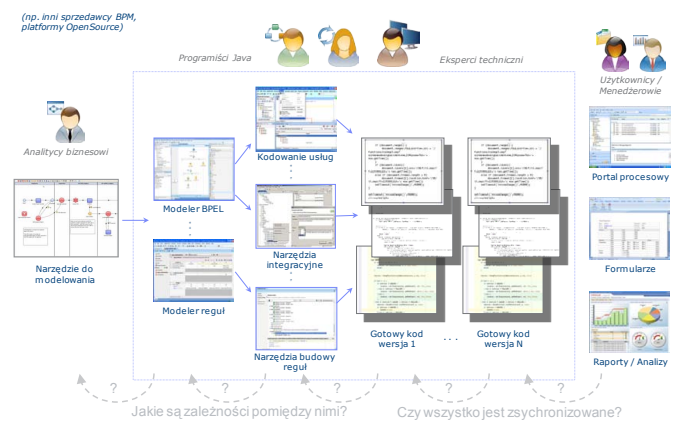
(np. inni sprzedawcy BPM, platformy OpenSource)

Programiści Java

Eksperci techniczni

Użytkownicy / Menedżerowie

Analitycy biznesowi

Narzędzie do modelowania

Modeler BPEL

Modeler reguł

Kodowanie usług

Narzędzia integracyjne

Narzędzia budowy reguł

Gotowy kod wersja 1

. . .

Gotowy kod wersja N

Portal procesowy

Formularze

Raporty / Analizy

?

?

?

?

?

?

Jakie są zależności pomiędzy nimi?

Czy wszystko jest zsychronizowane?